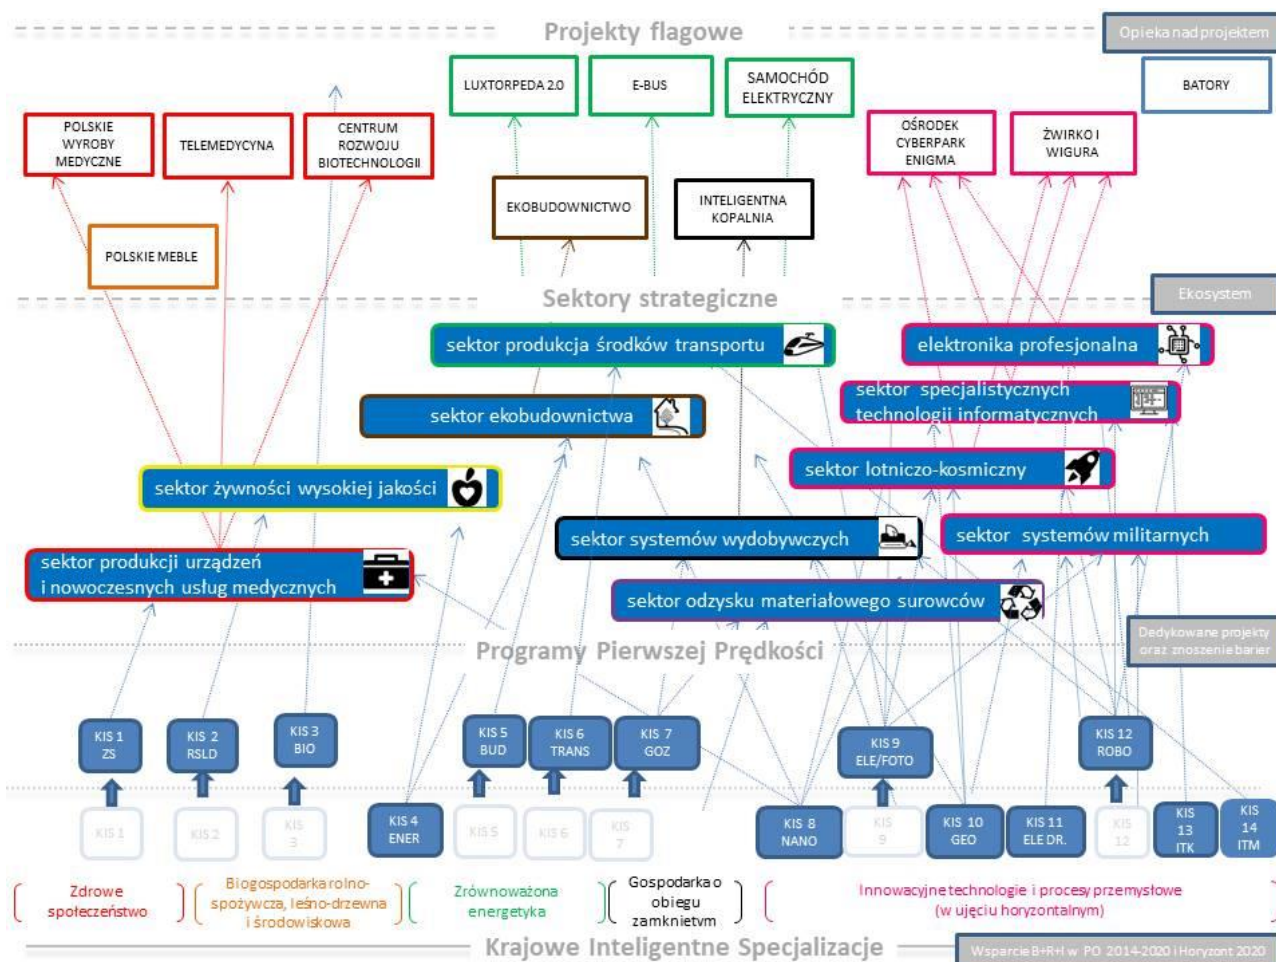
Projekty flagowe

Opieka nad projektem

LUXTORPEDA 2.0

E-BUS

SAMOCHÓD ELEKTRYCZNY

BATORY

POLSKIE WYROBY MEDYCZNE

TELEMEDYCYNA

CENTRUM ROZWOJU BIOTECHNOLOGII

OŚRODEK CYBERPARK ENIGMA

ŻWIRKO I WIGURA

EKOBUDOWNICTWO

INTELIGENTNA KOPALNIA

POLSKIE MEBLE

Sektory strategiczne

Ekosystem

sektor produkcja środków transportu

elektronika profesjonalna

sektor specjalistycznych technologii informatycznych

sektor ekobudownictwa

sektor lotniczo-kosmiczny

sektor żywności wysokiej jakości

sektor systemów wydobywczych

sektor systemów militarnych

sektor produkcji urządzeń i nowoczesnych usług medycznych

sektor odzysku materiałowego surowców

Programy Pierwszej Prędkości

Dedykowane projekty oraz znoszenie barier

KIS 1 ZS

KIS 2 RSLD

KIS 3 BIO

KIS 5 BUD

KIS 6 TRANS

KIS 7 GOZ

KIS 9 ELE/FOTO

KIS 12 ROBO

KIS 1

KIS 2

KIS 3

KIS 4 ENER

KIS 5

KIS 6

KIS 7

KIS 8 NANO

KIS 9

KIS 10 GEO

KIS 11 ELE DR.

KIS 12

KIS 13 ITK

KIS 14 ITM

Zdrowe społeczeństwo

Biogospodarka rolno-spożywcza, leśno-drzewna i środowiskowa

Zrównoważona energetyka

Gospodarka o obiegu zamkniętym

Innowacyjne technologie i procesy przemysłowe (w ujęciu horyzontalnym)

Krajowe Inteligentne Specjalizacje

Wsparcie B+R+I w PO 2014-2020 i Horyzont 2020